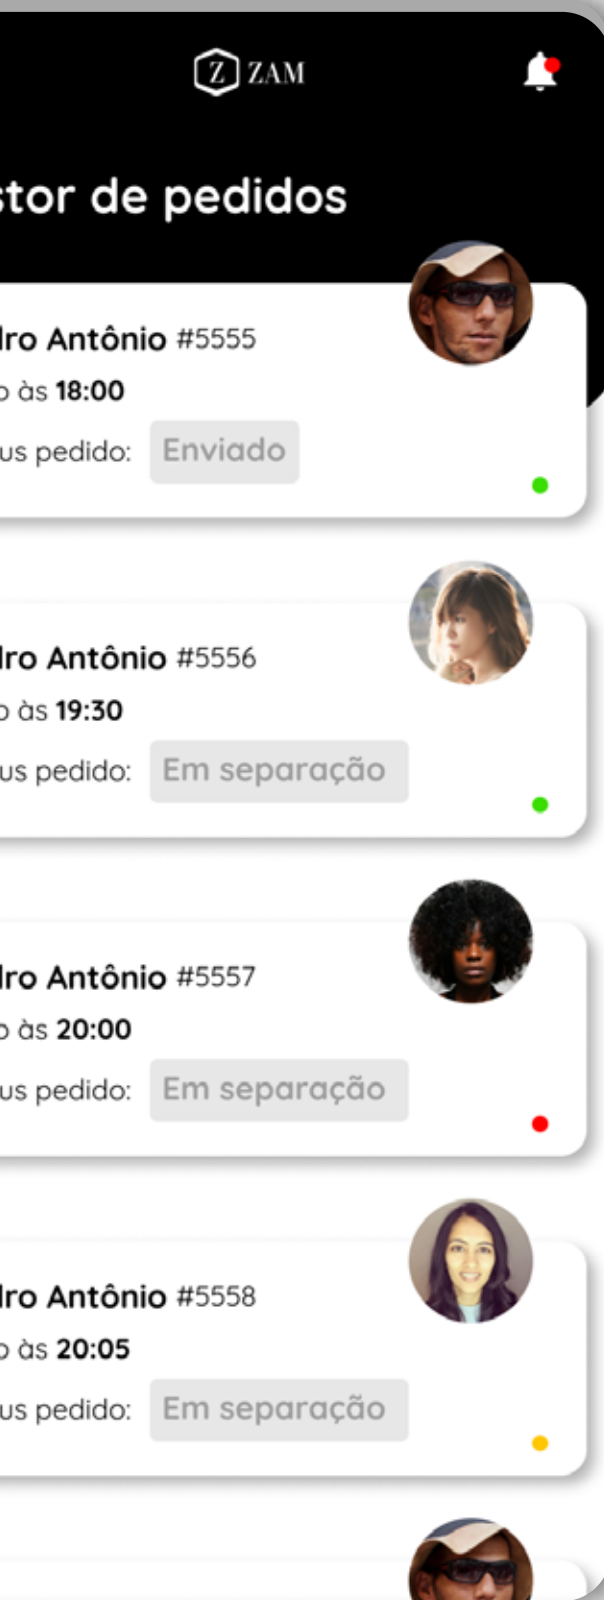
Z ZAM

stor de pedidos

lro Antônio #5555
o às 18:00
us pedido: Enviado

lro Antônio #5556
o às 19:30
us pedido: Em separação

lro Antônio #5557
o às 20:00
us pedido: Em separação

lro Antônio #5558
o às 20:05
us pedido: Em separação